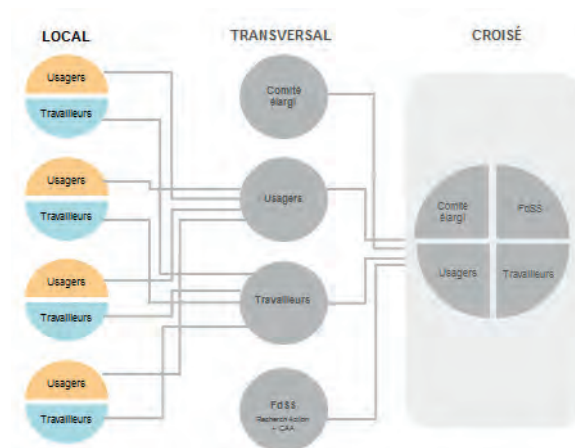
LOCAL

TRANSVERSAL

CROISÉ

Usagers
Travailleurs

Usagers
Travailleurs

Usagers
Travailleurs

Usagers
Travailleurs

Comité élargi

Usagers

Travailleurs

FdSS
Recherche Action + CAA

Comité élargi
FdSS
Usagers
Travailleurs